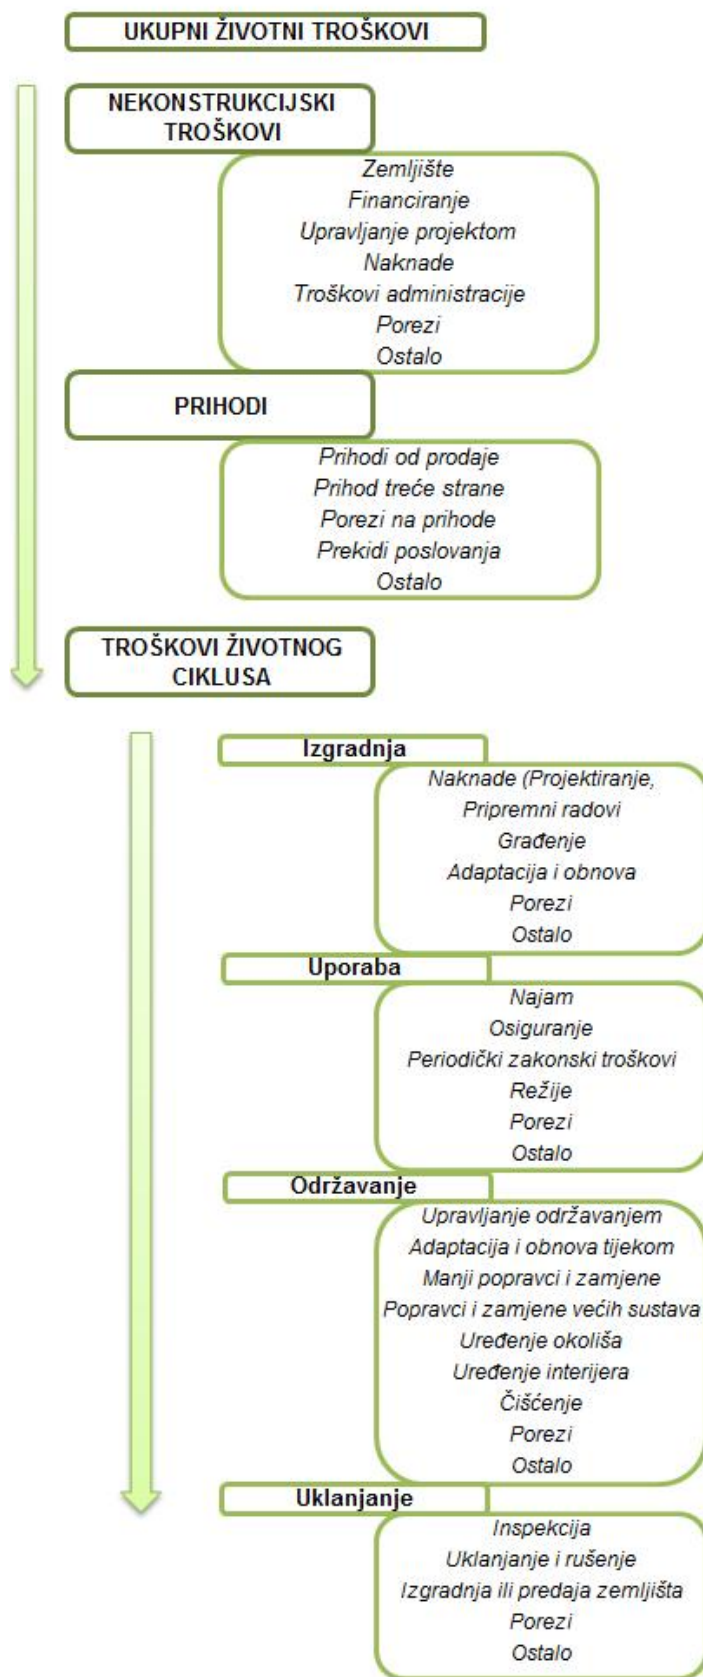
UKUPNI ŽIVOTNI TROŠKOVI

NEKONSTRUKCIJSKI TROŠKOVI

Zemljište
Financiranje
Upravljanje projektom
Naknade
Troškovi administracije
Porezi
Ostalo

PRIHODI

Prihodi od prodaje
Prihod treće strane
Porezi na prihode
Prekidi poslovanja
Ostalo

TROŠKOVI ŽIVOTNOG CIKLUSA

Izgradnja

Naknade (Projektiranje,
Pripremni radovi
Građenje
Adaptacija i obnova
Porezi
Ostalo

Uporaba

Najam
Osiguranje
Periodički zakonski troškovi
Režije
Porezi
Ostalo

Održavanje

Upravljanje održavanjem
Adaptacija i obnova tijekom
Manji popravci i zamjene
Popravci i zamjene većih sustava
Uređenje okoliša
Uređenje interijera
Čišćenje
Porezi
Ostalo

Uklanjanje

Inspekcija
Uklanjanje i rušenje
Izgradnja ili predaja zemljišta
Porezi
Ostalo